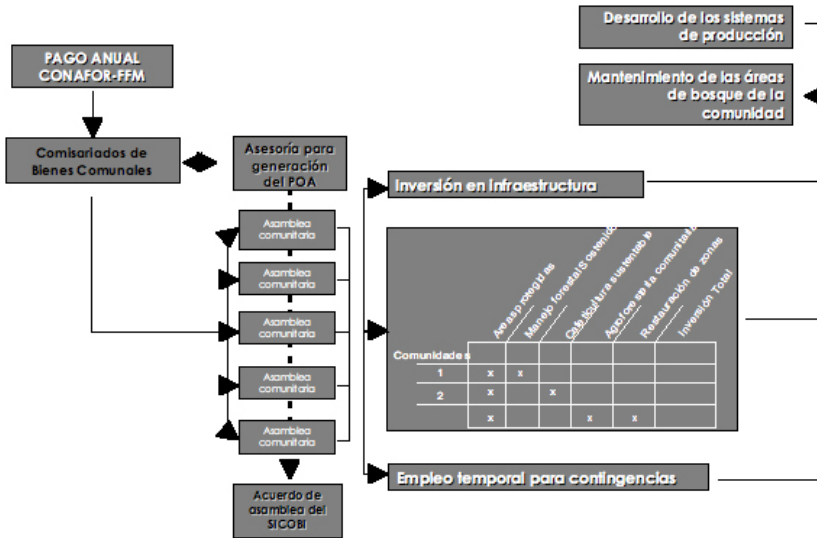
Desarrollo de los sistemas de producción

PAGO ANUAL CONAFOR-FFM

Mantenimiento de las áreas de bosque de la comunidad

Comisariados de Bienes Comunales

Asesoría para generación del POA

Inversión en infraestructura

Asamblea comunitaria

Asamblea comunitaria

Asamblea comunitaria

Asamblea comunitaria

Asamblea comunitaria

| Comunidades | Areas protegidas | Manejo forestal sostenido | Cafeticultura sustentable | Agroforestería comunitaria | Restauración de zonas | Inversión Total |
|---|---|---|---|---|---|---|
| 1 | x | x | | | | |
| 2 | x | | x | | | |
| | x | | | x | x | |

Empleo temporal para contingencias

Acuerdo de asamblea del SICOBI